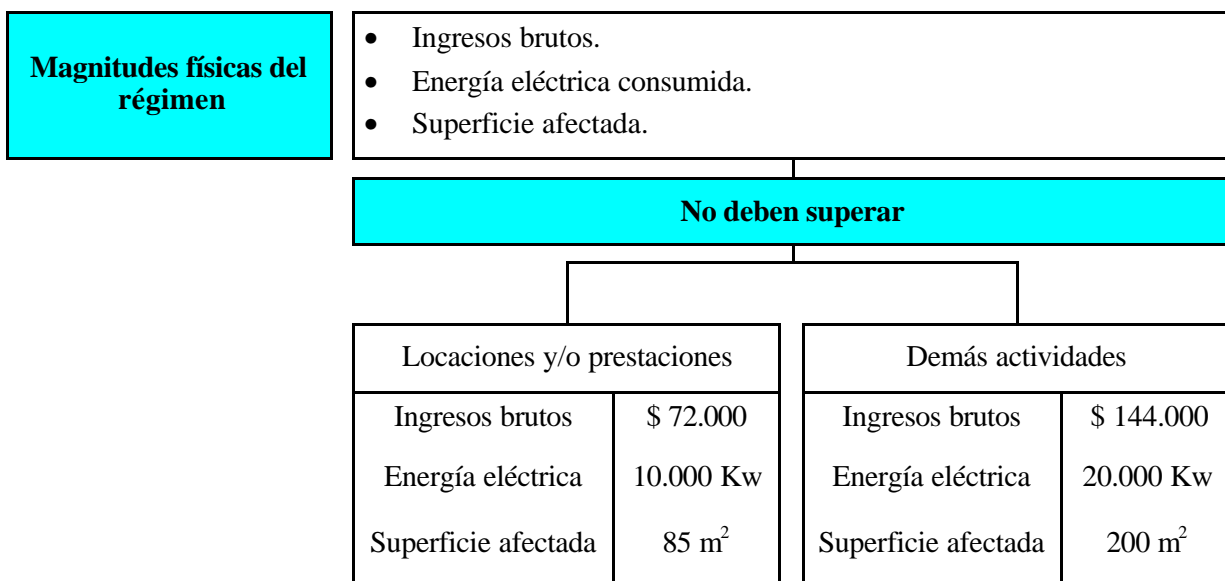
**Magnitudes físicas del régimen**

- Ingresos brutos.
- Energía eléctrica consumida.
- Superficie afectada.

**No deben superar**

| Locaciones y/o prestaciones | |
|---|---|
| Ingresos brutos | \$ 72.000 |
| Energía eléctrica | 10.000 Kw |
| Superficie afectada | 85 $m^2$ |

| Demás actividades | |
|---|---|
| Ingresos brutos | \$ 144.000 |
| Energía eléctrica | 20.000 Kw |
| Superficie afectada | 200 $m^2$ |